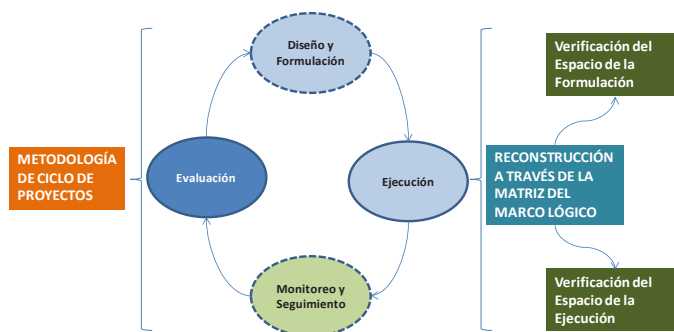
METODOLOGÍA DE CICLO DE PROYECTOS

Diseño y Formulación

Evaluación

Ejecución

Monitoreo y Seguimiento

RECONSTRUCCIÓN A TRAVÉS DE LA MATRIZ DEL MARCO LÓGICO

Verificación del Espacio de la Formulación

Verificación del Espacio de la Ejecución